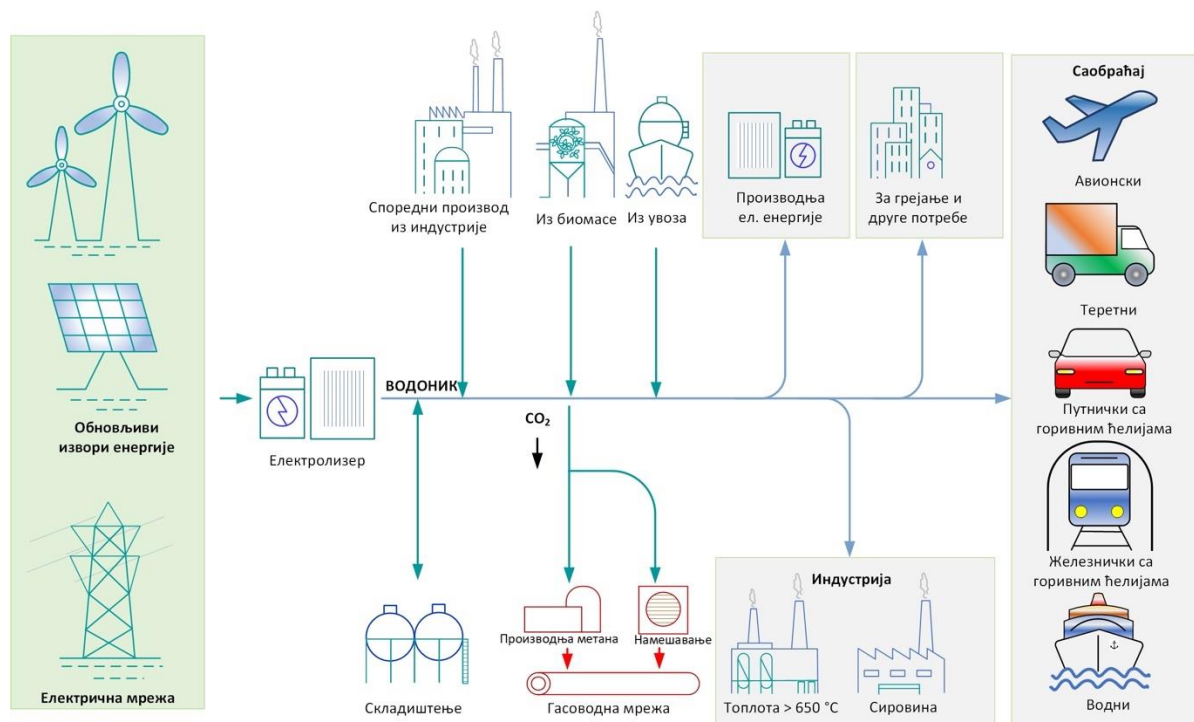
Обновљиви извори енергије

Електрична мрежа

Електролизер

ВОДОНИК

Споредни производ из индустрије

Из биомасе

Из увоза

Производња ел. енергије

За грејање и друге потребе

Саобраћај

Авионски

Теретни

Путнички са горивним ћелијама

Железнички са горивним ћелијама

Водни

$CO_2$

Складиштење

Производња метана

Намешавање

Гасоводна мрежа

Индустрија

Топлота > 650 °C

Сировина